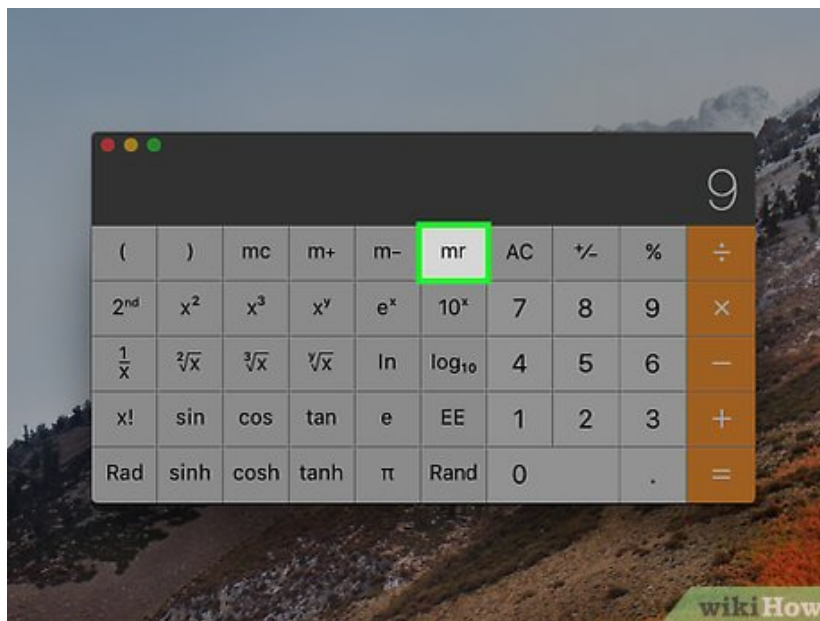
9

| ( | ) | mc | m+ | m− | mr | AC | +/− | % | ÷ |
|---|---|---|---|---|---|---|---|---|---|
| 2nd | $x^2$ | $x^3$ | $x^y$ | $e^x$ | $10^x$ | 7 | 8 | 9 | × |
| $\frac{1}{x}$ | $\sqrt[2]{x}$ | $\sqrt[3]{x}$ | $\sqrt[y]{x}$ | ln | $\log_{10}$ | 4 | 5 | 6 | − |
| x! | sin | cos | tan | e | EE | 1 | 2 | 3 | + |
| Rad | sinh | cosh | tanh | π | Rand | 0 | | . | = |

wikiHow